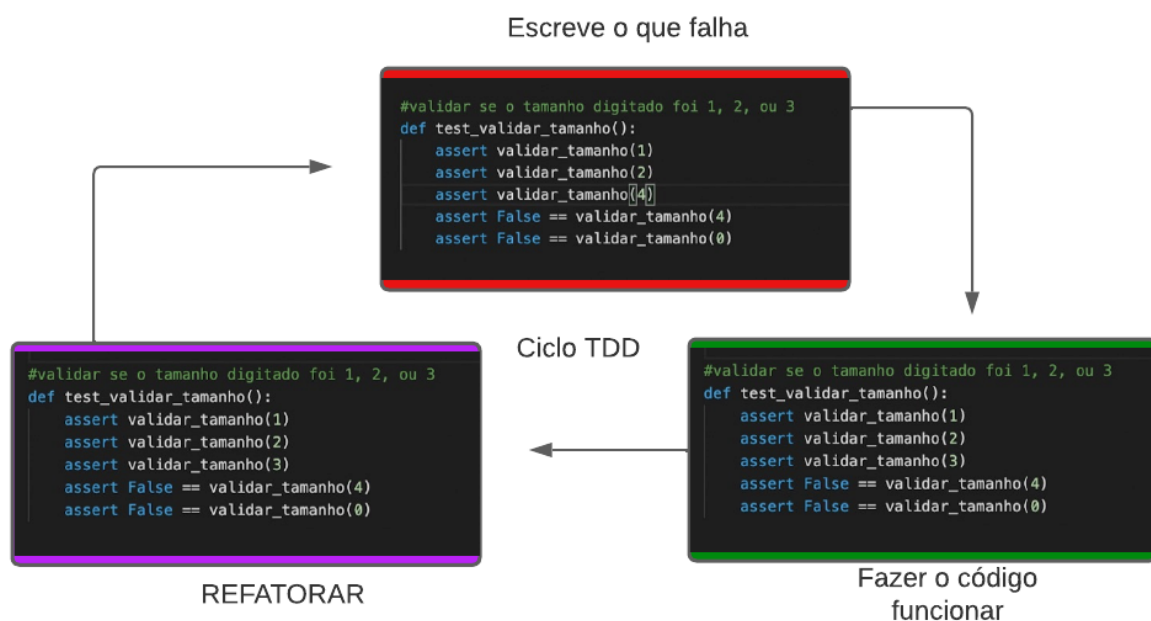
Escreve o que falha

#validar se o tamanho digitado foi 1, 2, ou 3
def test_validar_tamanho():
    assert validar_tamanho(1)
    assert validar_tamanho(2)
    assert validar_tamanho(4)
    assert False == validar_tamanho(4)
    assert False == validar_tamanho(0)

Ciclo TDD

#validar se o tamanho digitado foi 1, 2, ou 3
def test_validar_tamanho():
    assert validar_tamanho(1)
    assert validar_tamanho(2)
    assert validar_tamanho(3)
    assert False == validar_tamanho(4)
    assert False == validar_tamanho(0)

REFATORAR

#validar se o tamanho digitado foi 1, 2, ou 3
def test_validar_tamanho():
    assert validar_tamanho(1)
    assert validar_tamanho(2)
    assert validar_tamanho(3)
    assert False == validar_tamanho(4)
    assert False == validar_tamanho(0)

Fazer o código funcionar